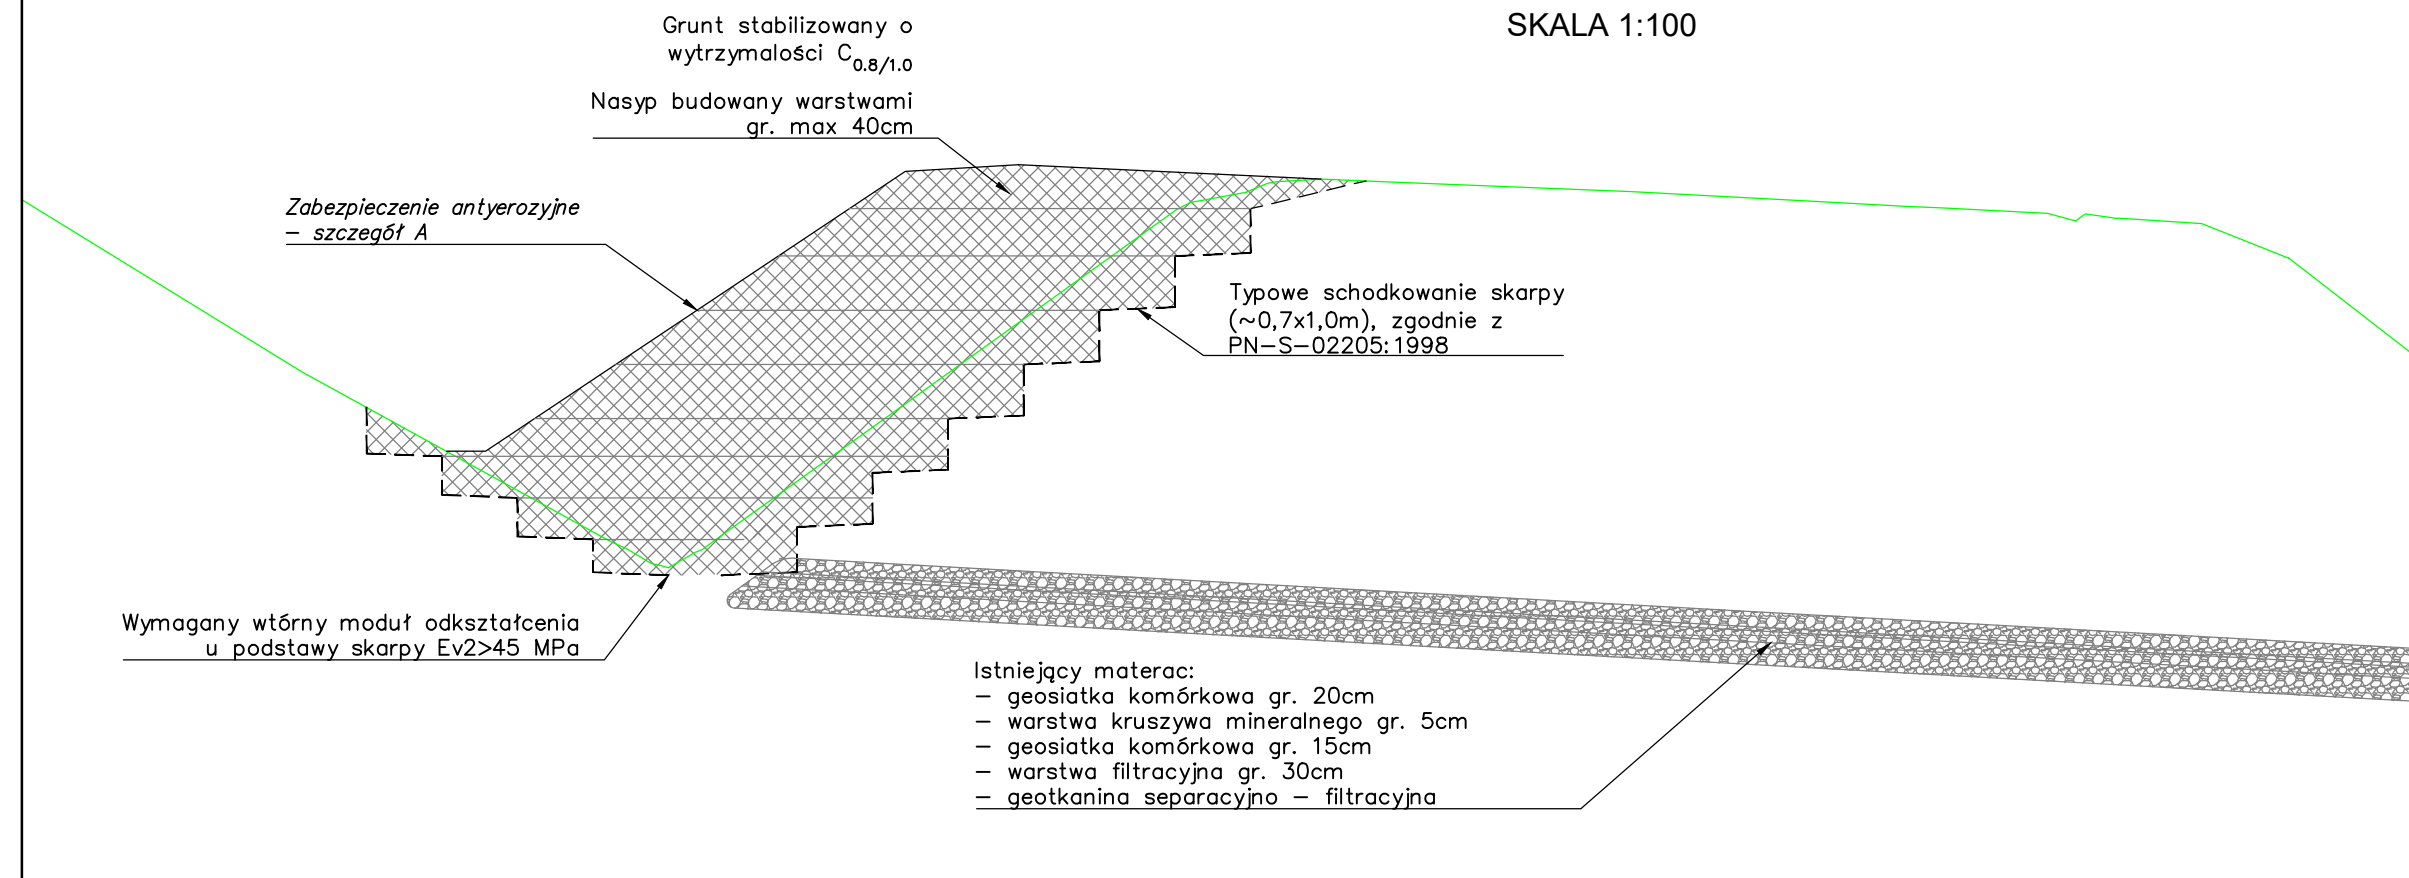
Grunt stabilizowany o wytrzymalości $C_{0.8/1.0}$

SKALA 1:100

Nasyp budowany warstwami gr. max 40cm

Zabezpieczenie antyerozyjne – szczegół A

Typowe schodkowanie skarpy (~0,7x1,0m), zgodnie z PN–S–02205:1998

Wymagany wtórny moduł odkształcenia u podstawy skarpy Ev2>45 MPa

Istniejący materac:
– geosiatka komórkowa gr. 20cm
– warstwa kruszywa mineralnego gr. 5cm
– geosiatka komórkowa gr. 15cm
– warstwa filtracyjna gr. 30cm
– geotkanina separacyjno – filtracyjna